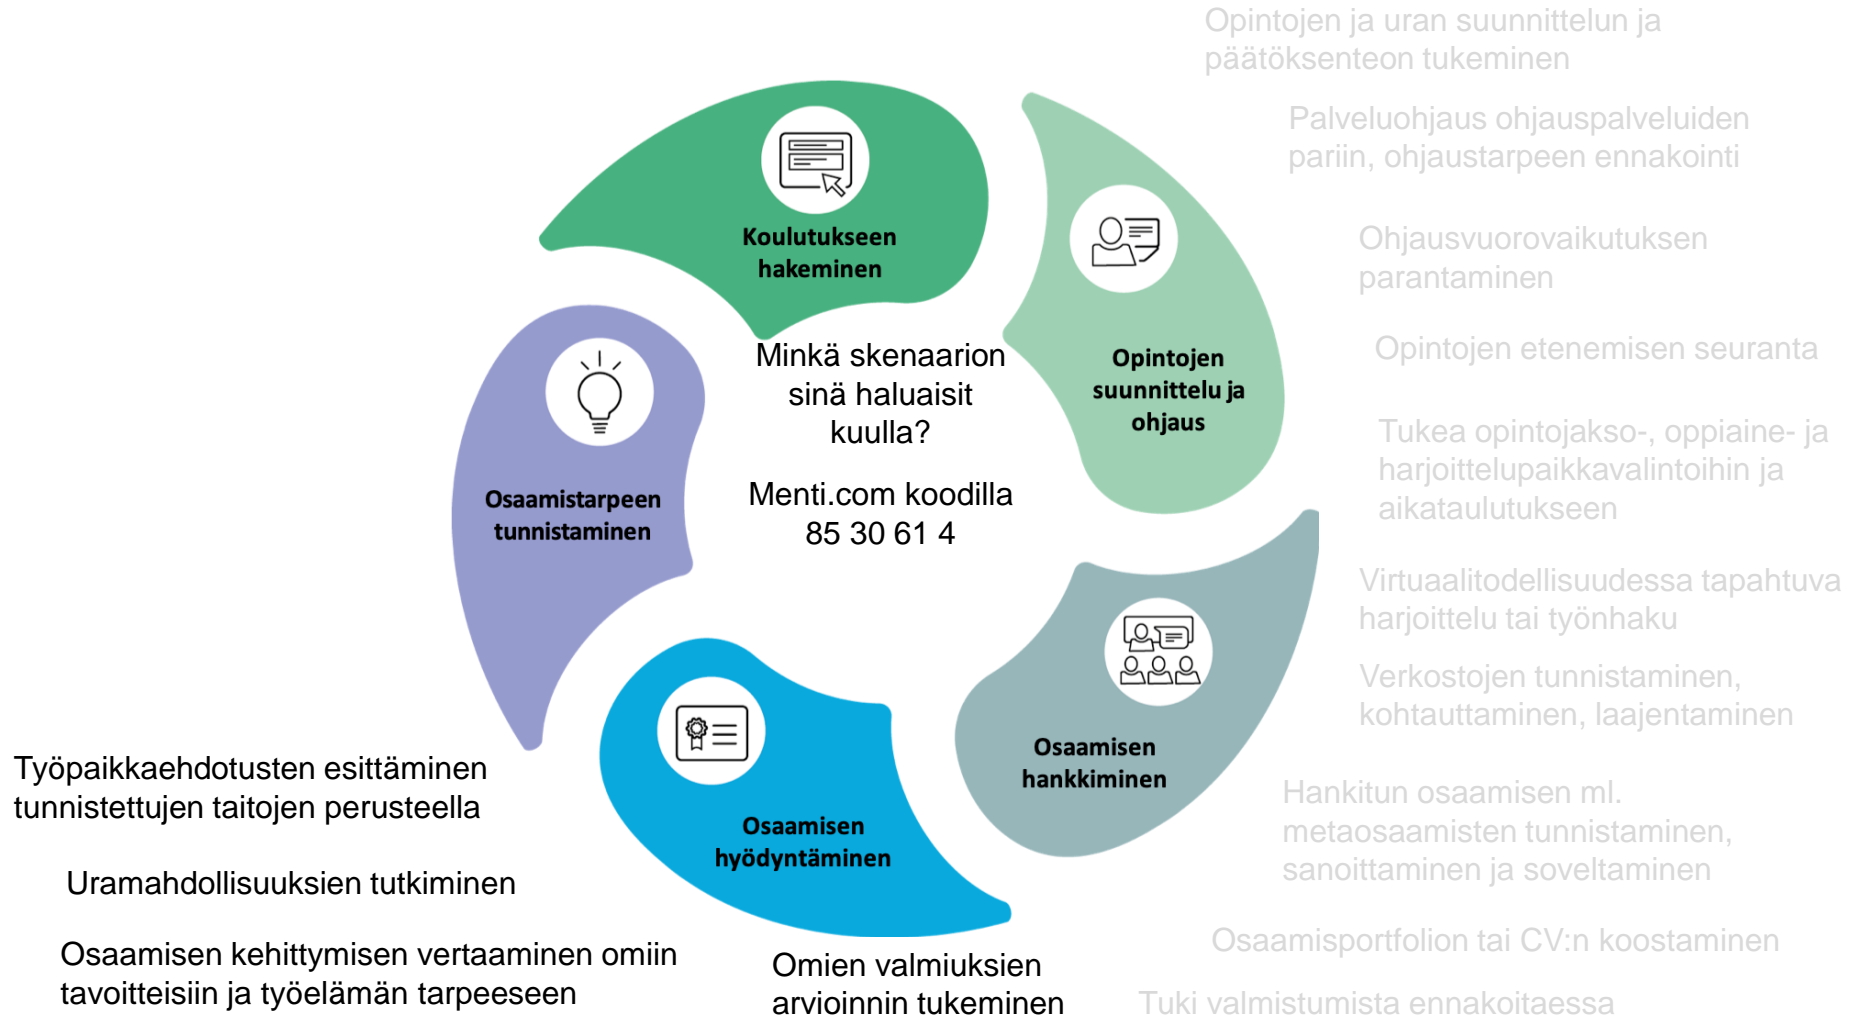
Opintojen ja uran suunnittelun ja päätöksenteon tukeminen

Palveluohjaus ohjauspalveluiden pariin, ohjaustarpeen ennakointi

Ohjausvuorovaikutuksen parantaminen

Opintojen etenemisen seuranta

Tukea opintojakso-, oppiaine- ja harjoittelupaikkavalintoihin ja aikataulutukseen

Virtuaalitodellisuudessa tapahtuva harjoittelu tai työnhaku

Verkostojen tunnistaminen, kohtauttaminen, laajentaminen

Hankitun osaamisen ml. metaosaamisten tunnistaminen, sanoittaminen ja soveltaminen

Osaamisportfolion tai CV:n koostaminen

Tuki valmistumista ennakoitaessa

Koulutukseen hakeminen

Opintojen suunnittelu ja ohjaus

Osaamisen hankkiminen

Osaamisen hyödyntäminen

Osaamistarpeen tunnistaminen

Minkä skenaarion sinä haluaisit kuulla?

Menti.com koodilla 85 30 61 4

Työpaikkaehdotusten esittäminen tunnistettujen taitojen perusteella

Uramahdollisuuksien tutkiminen

Osaamisen kehittymisen vertaaminen omiin tavoitteisiin ja työelämän tarpeeseen

Omien valmiuksien arvioinnin tukeminen